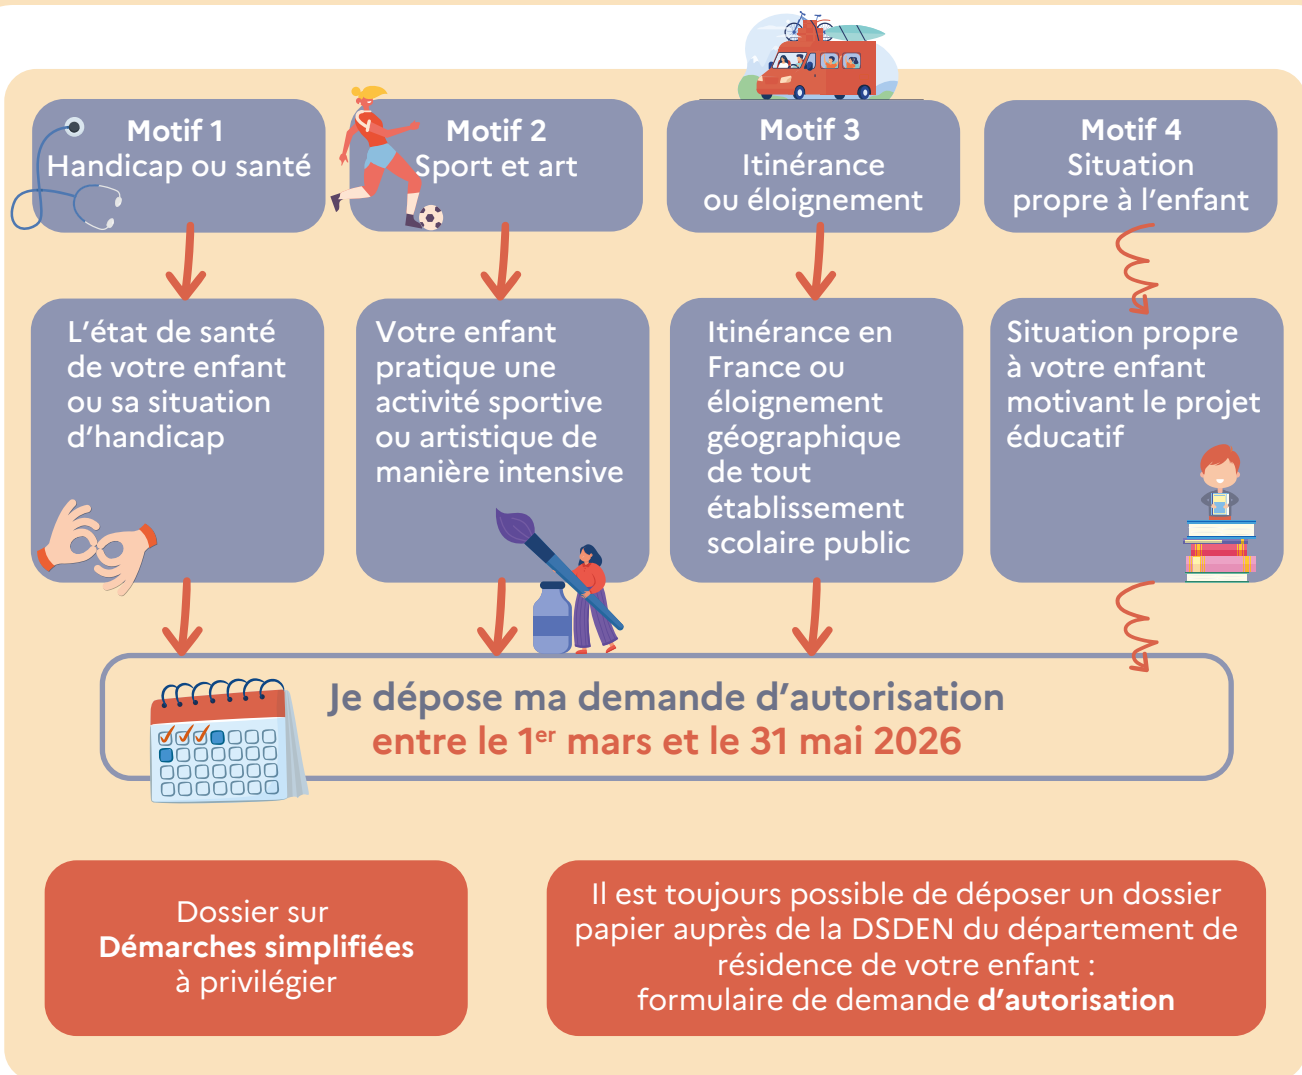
Motif 1
Handicap ou santé

Motif 2
Sport et art

Motif 3
Itinérance
ou éloignement

Motif 4
Situation
propre à l'enfant

L'état de santé de votre enfant ou sa situation d'handicap

Votre enfant pratique une activité sportive ou artistique de manière intensive

Itinérance en France ou éloignement géographique de tout établissement scolaire public

Situation propre à votre enfant motivant le projet éducatif

Je dépose ma demande d'autorisation
entre le 1$^{er}$ mars et le 31 mai 2026

Dossier sur
Démarches simplifiées
à privilégier

Il est toujours possible de déposer un dossier papier auprès de la DSDEN du département de résidence de votre enfant :
formulaire de demande d'autorisation